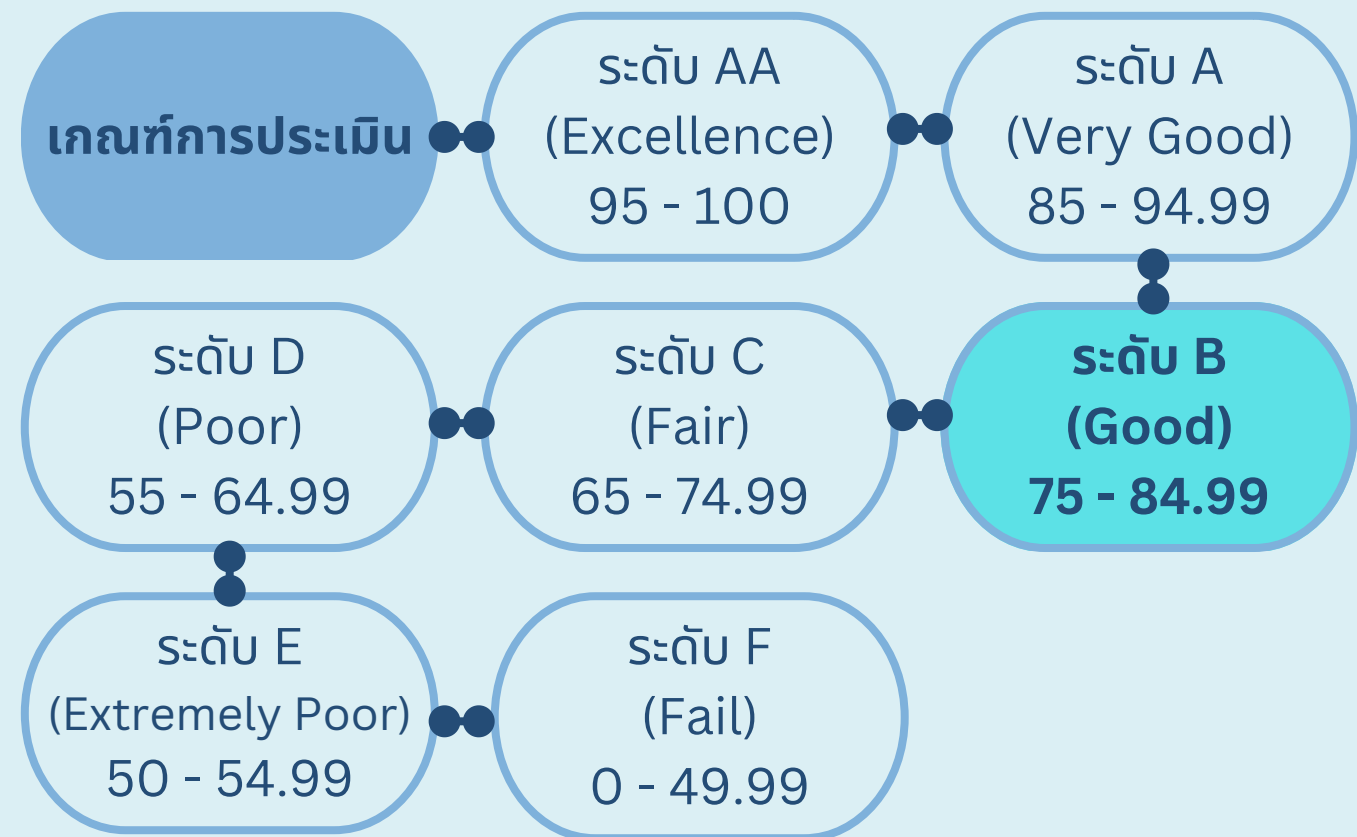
เกณฑ์การประเมิน

ระดับ AA
(Excellence)
95 - 100

ระดับ A
(Very Good)
85 - 94.99

ระดับ B
(Good)
75 - 84.99

ระดับ C
(Fair)
65 - 74.99

ระดับ D
(Poor)
55 - 64.99

ระดับ E
(Extremely Poor)
50 - 54.99

ระดับ F
(Fail)
0 - 49.99